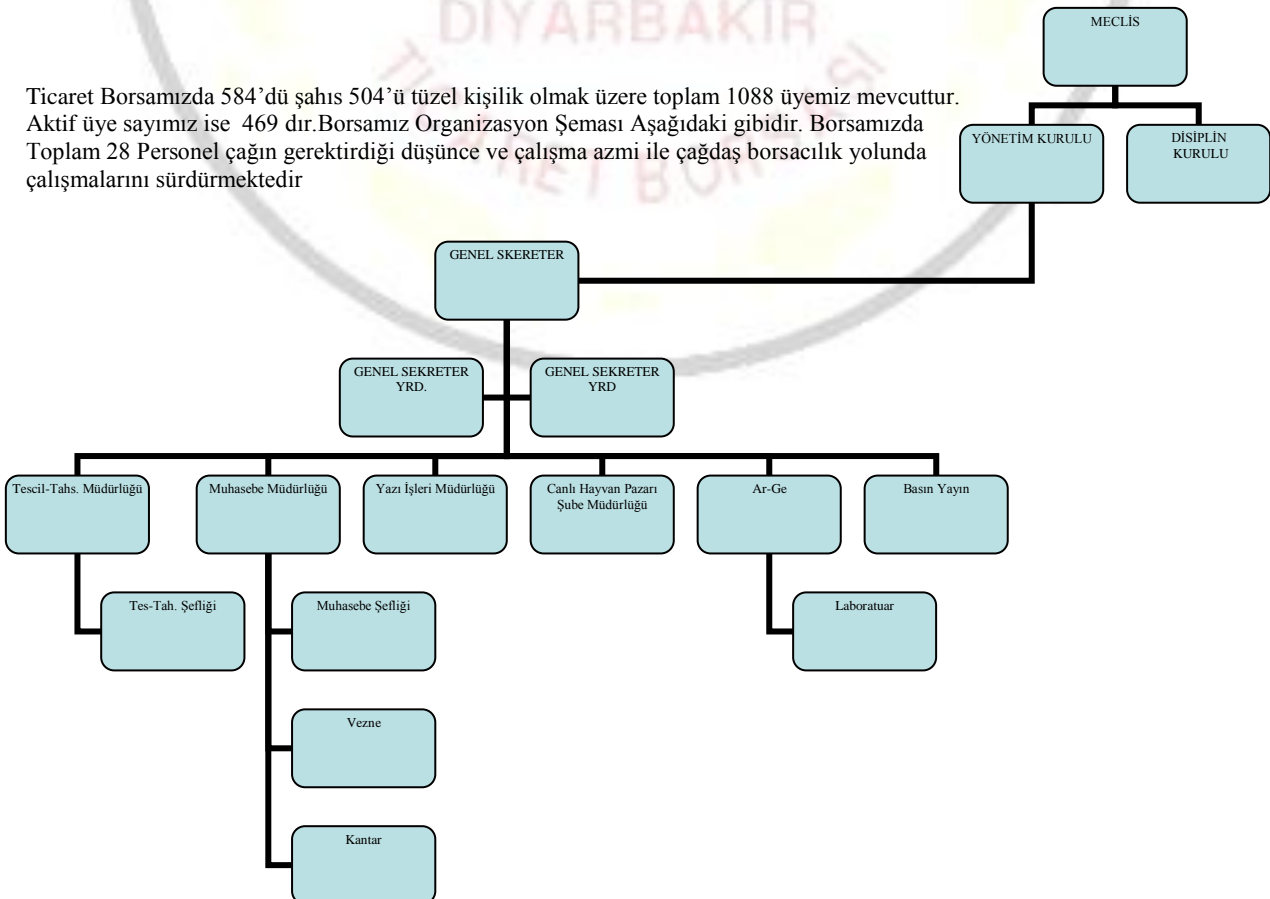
DIYARBAKIR

Ticaret Borsamızda 584'dü şahıs 504'ü tüzel kişilik olmak üzere toplam 1088 üyemiz mevcuttur. Aktif üye sayımız ise 469 dır.Borsamız Organizasyon Şeması Aşağıdaki gibidir. Borsamızda Toplam 28 Personel çağın gerektirdiği düşünce ve çalışma azmi ile çağdaş borsacılık yolunda çalışmalarını sürdürmektedir

MECLİS

YÖNETİM KURULU

DİSİPLİN KURULU

GENEL SKERETER

GENEL SEKRETER YRD.

GENEL SEKRETER YRD

Tescil-Tahs. Müdürlüğü

Muhasebe Müdürlüğü

Yazı İşleri Müdürlüğü

Canlı Hayvan Pazarı Şube Müdürlüğü

Ar-Ge

Basın Yayın

Tes-Tah. Şefliği

Muhasebe Şefliği

Laboratuar

Vezne

Kantar